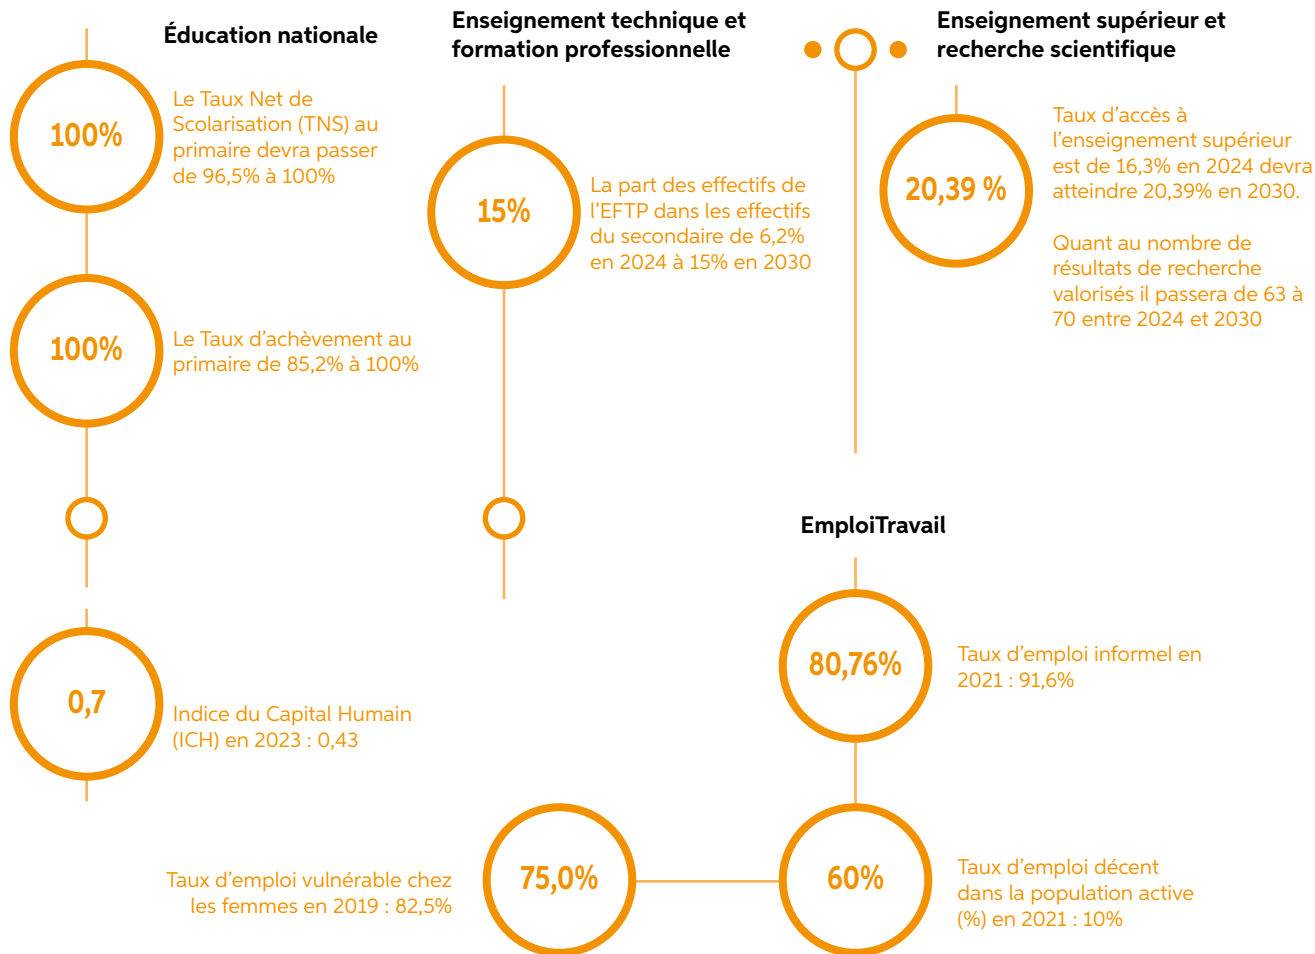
Éducation nationale

100%

Le Taux Net de Scolarisation (TNS) au primaire devra passer de 96,5% à 100%

100%

Le Taux d'achèvement au primaire de 85,2% à 100%

0,7

Indice du Capital Humain (ICH) en 2023 : 0,43

Enseignement technique et formation professionnelle

15%

La part des effectifs de l'EFTP dans les effectifs du secondaire de 6,2% en 2024 à 15% en 2030

Enseignement supérieur et recherche scientifique

20,39 %

Taux d'accès à l'enseignement supérieur est de 16,3% en 2024 devra atteindre 20,39% en 2030.

Quant au nombre de résultats de recherche valorisés il passera de 63 à 70 entre 2024 et 2030

EmploiTravail

80,76%

Taux d'emploi informel en 2021 : 91,6%

Taux d'emploi vulnérable chez les femmes en 2019 : 82,5%

75,0%

60%

Taux d'emploi décent dans la population active (%) en 2021 : 10%